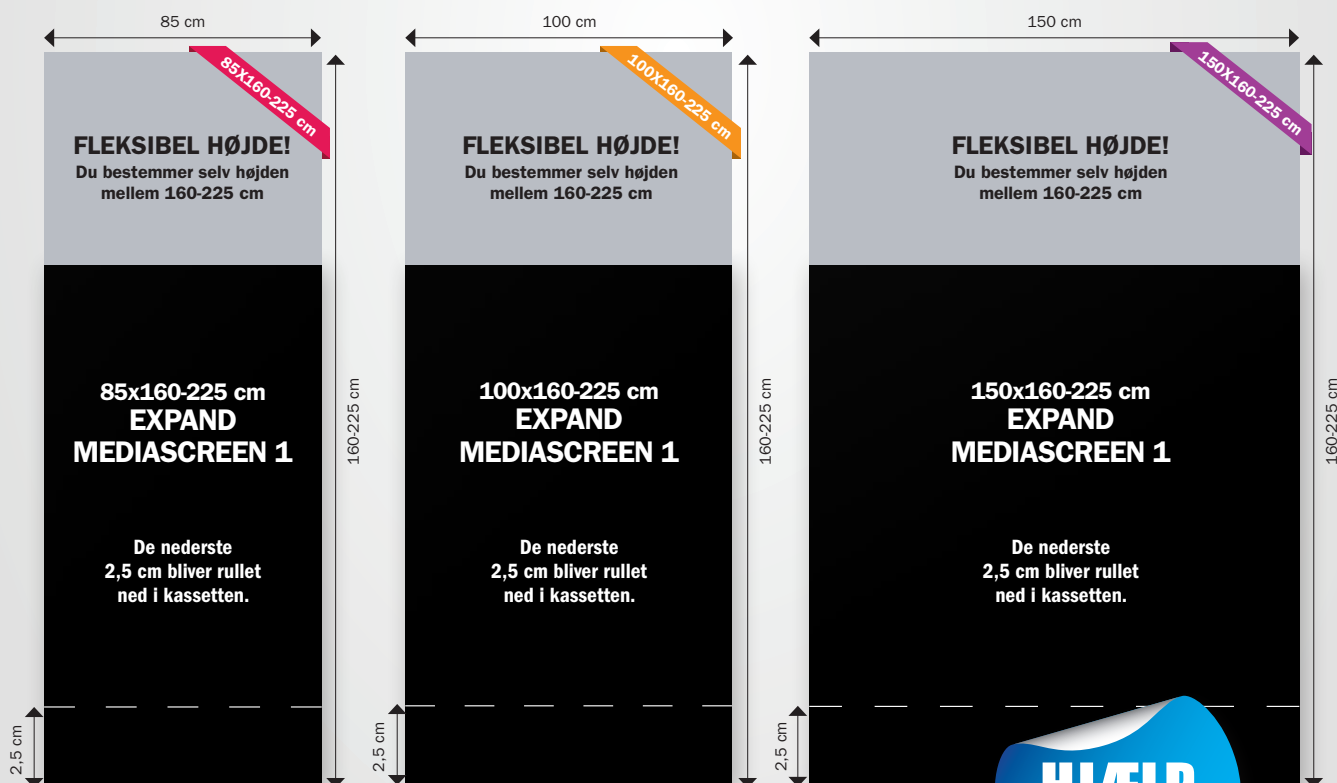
85 cm

85X160-225 cm

FLEKSIBEL HØJDE!
Du bestemmer selv højden mellem 160-225 cm

85x160-225 cm
EXPAND
MEDIASCREEN 1

De nederste 2,5 cm bliver rullet ned i kassetten.

160-225 cm

2,5 cm

100 cm

100X160-225 cm

FLEKSIBEL HØJDE!
Du bestemmer selv højden mellem 160-225 cm

100x160-225 cm
EXPAND
MEDIASCREEN 1

De nederste 2,5 cm bliver rullet ned i kassetten.

160-225 cm

2,5 cm

150 cm

150X160-225 cm

FLEKSIBEL HØJDE!
Du bestemmer selv højden mellem 160-225 cm

150x160-225 cm
EXPAND
MEDIASCREEN 1

De nederste 2,5 cm bliver rullet ned i kassetten.

160-225 cm

2,5 cm

HJÆLP